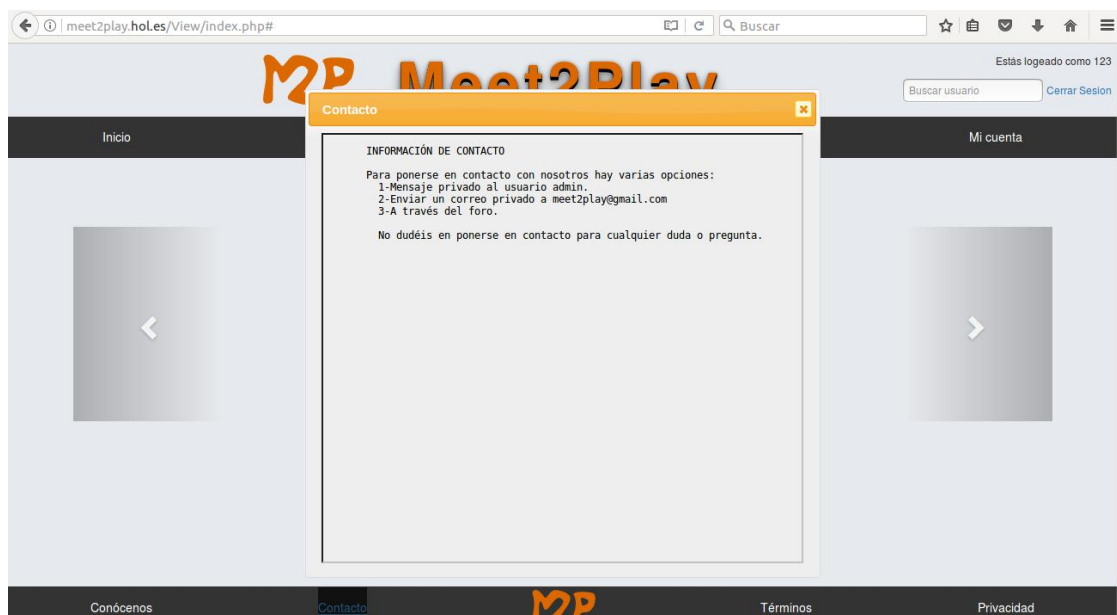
meet2play.hol.es/View/index.php#

Buscar

MP Meet2Play

Estás logeado como 123

Buscar usuario

Cerrar Sesion

Inicio

Mi cuenta

Contacto

INFORMACIÓN DE CONTACTO

Para ponerse en contacto con nosotros hay varias opciones:
1-Mensaje privado al usuario admin.
2-Enviar un correo privado a meet2play@gmail.com
3-A través del foro.

No dudéis en ponerse en contacto para cualquier duda o pregunta.

Conócenos

Contacto

MP

Términos

Privacidad